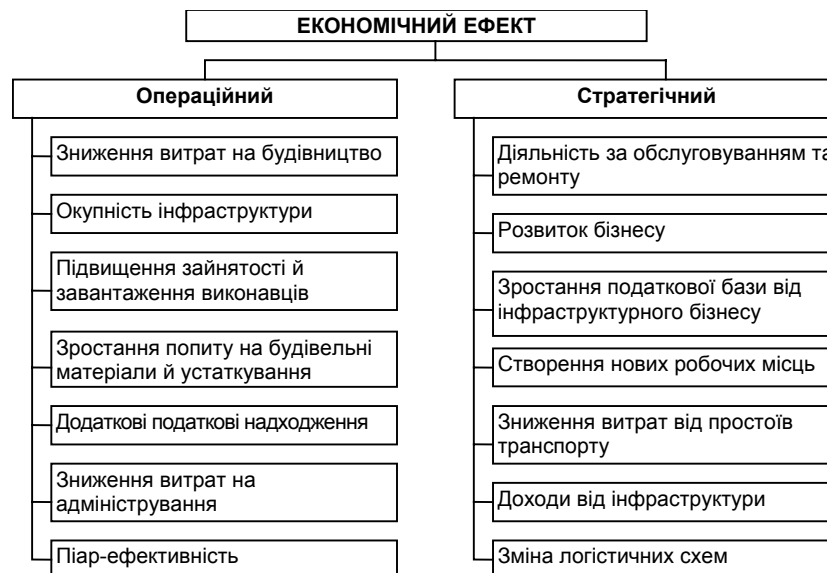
ЕКОНОМІЧНИЙ ЕФЕКТ

Операційний

Зниження витрат на будівництво

Окупність інфраструктури

Підвищення зайнятості й завантаження виконавців

Зростання попиту на будівельні матеріали й устаткування

Додаткові податкові надходження

Зниження витрат на адміністрування

Піар-ефективність

Стратегічний

Діяльність за обслуговуванням та ремонту

Розвиток бізнесу

Зростання податкової бази від інфраструктурного бізнесу

Створення нових робочих місць

Зниження витрат від простоїв транспорту

Доходи від інфраструктури

Зміна логістичних схем